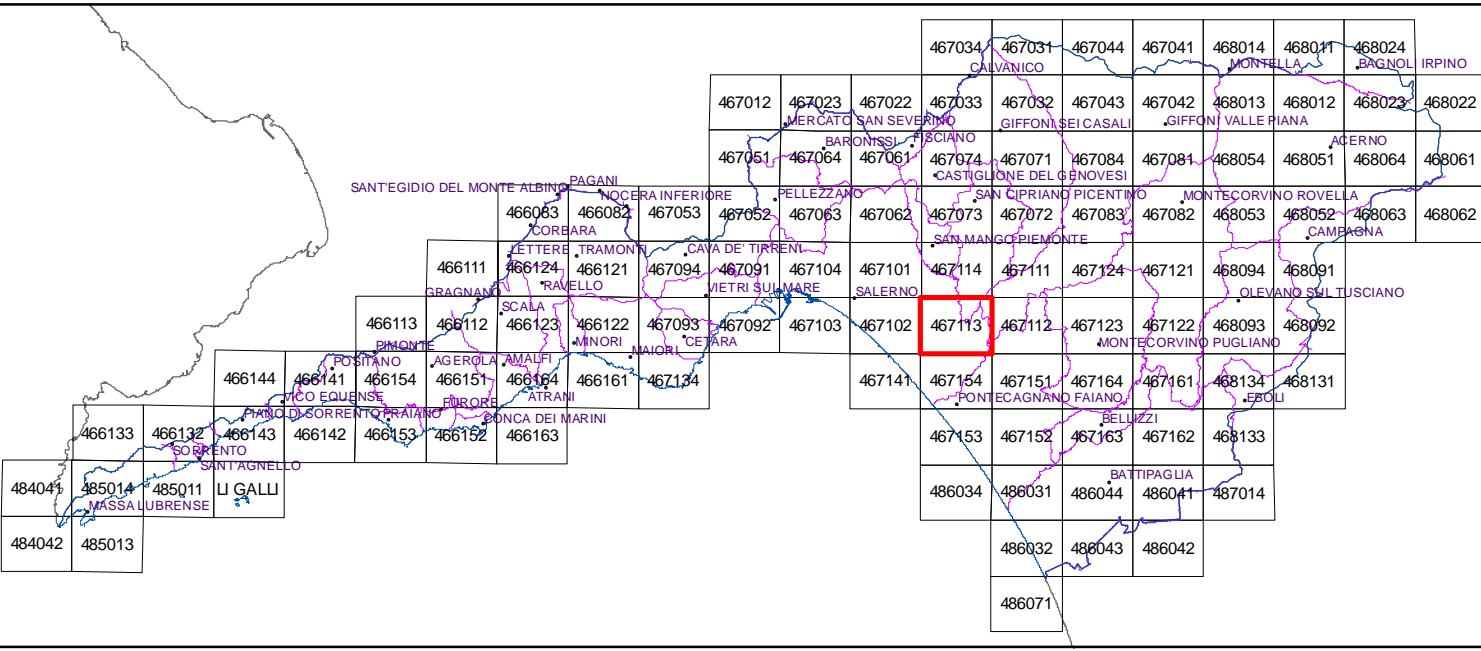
467034 467031 467044 467041 468014 468011 468024
CALVANICO MONTELLA BAGNOLI IRPINO
467012 467023 467022 467033 467032 467043 467042 468013 468012 468023 468022
MERCATO SAN SEVERINO GIFFONI SEI CASALI GIFFONI VALLE PIANA
BARONISSI FISCIANO ACERNO
467051 467064 467061 467074 467071 467084 467081 468054 468051 468064 468061
CASTIGLIONE DEL GENOVESI
SANT'EGIDIO DEL MONTE ALBINO PAGANI NOCERA INFERIORE PELLEZZANO SAN CIPRIANO PICENTINO MONTECORVINO ROVELLA
466083 466082 467053 467052 467063 467062 467073 467072 467083 467082 468053 468052 468063 468062
CORBARA CAMPAGNA
SAN MANGO PIEMONTE
LETTERE TRAMONTI CAVA DE' TIRRENI
466111 466124 466121 467094 467091 467104 467101 467114 467111 467124 467121 468094 468091
RAVELLO
GRAGNANO VIETRI SUL MARE SALERNO OLEVANO SUL TUSCIANO
SCALA
466113 466112 466123 466122 467093 467092 467103 467102 467113 467112 467123 467122 468093 468092
PIMONTE MINORI CETARA MONTECORVINO PUGLIANO
MAIORI
POSITANO AGEROLA AMALFI
466144 466141 466154 466151 466164 466161 467134 467141 467154 467151 467164 467161 468134 468131
VICO EQUENSE ATRANI PONTECAGNANO FAIANO EBOLI
PIANO DI SORRENTO PRAIANO FURORE
466133 466132 466143 466142 466153 466152 466163 CONCA DEI MARINI 467153 467152 467163 467162 468133
BELLIZZI
SORRENTO
SANT'AGNELLO
BATTIPAGLIA
484041 485014 485011 LI GALLI 486034 486031 486044 486041 487014
MASSA LUBRENSE
484042 485013 486032 486043 486042
486071